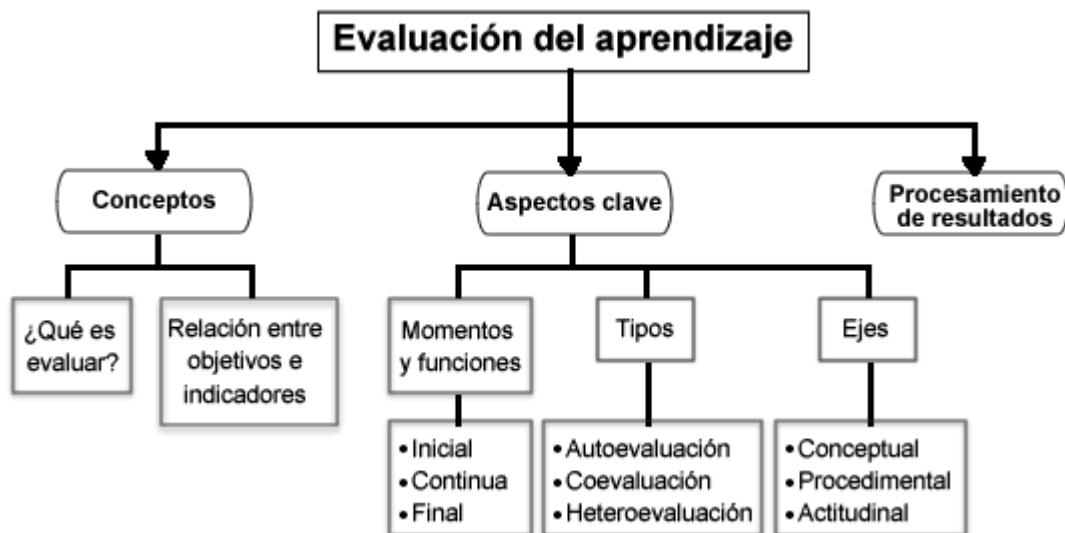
Evaluación del aprendizaje

Conceptos

Aspectos clave

Procesamiento de resultados

¿Qué es evaluar?

Relación entre objetivos e indicadores

Momentos y funciones

Tipos

Ejes

• Inicial
• Continua
• Final

• Autoevaluación
• Coevaluación
• Heteroevaluación

• Conceptual
• Procedimental
• Actitudinal